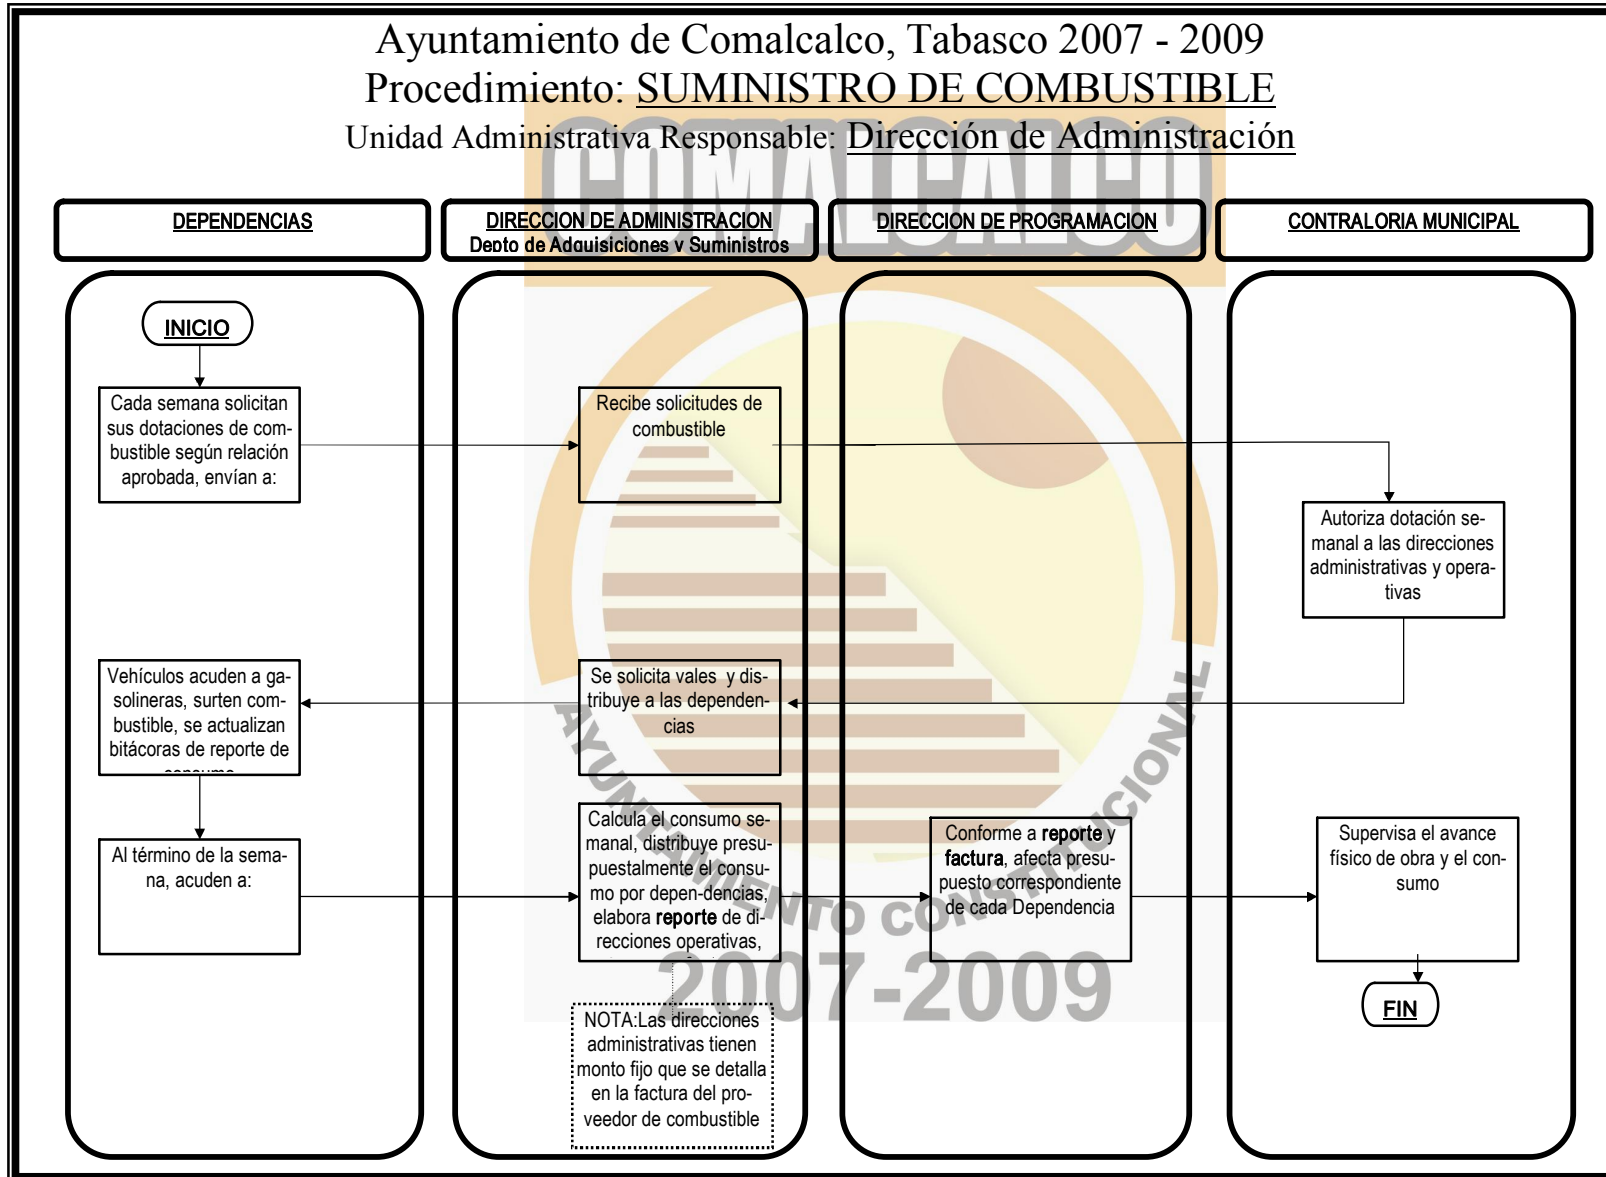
Ayuntamiento de Comalcalco, Tabasco 2007 - 2009
Procedimiento: SUMINISTRO DE COMBUSTIBLE
Unidad Administrativa Responsable: Dirección de Administración

COMALCALCO

DEPENDENCIAS

DIRECCION DE ADMINISTRACION
Depto de Adquisiciones y Suministros

DIRECCION DE PROGRAMACION

CONTRALORIA MUNICIPAL

INICIO

Cada semana solicitan sus dotaciones de combustible según relación aprobada, envían a:

Recibe solicitudes de combustible

Autoriza dotación semanal a las direcciones administrativas y operativas

Vehículos acuden a gasolineras, surten combustible, se actualizan bitácoras de reporte de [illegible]

Se solicita vales y distribuye a las dependencias

Al término de la semana, acuden a:

Calcula el consumo semanal, distribuye presupuestalmente el consumo por depen-dencias, elabora reporte de direcciones operativas, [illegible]

Conforme a reporte y factura, afecta presupuesto correspondiente de cada Dependencia

Supervisa el avance físico de obra y el consumo

FIN

NOTA:Las direcciones administrativas tienen monto fijo que se detalla en la factura del proveedor de combustible

AYUNTAMIENTO CONSTITUCIONAL
2007-2009